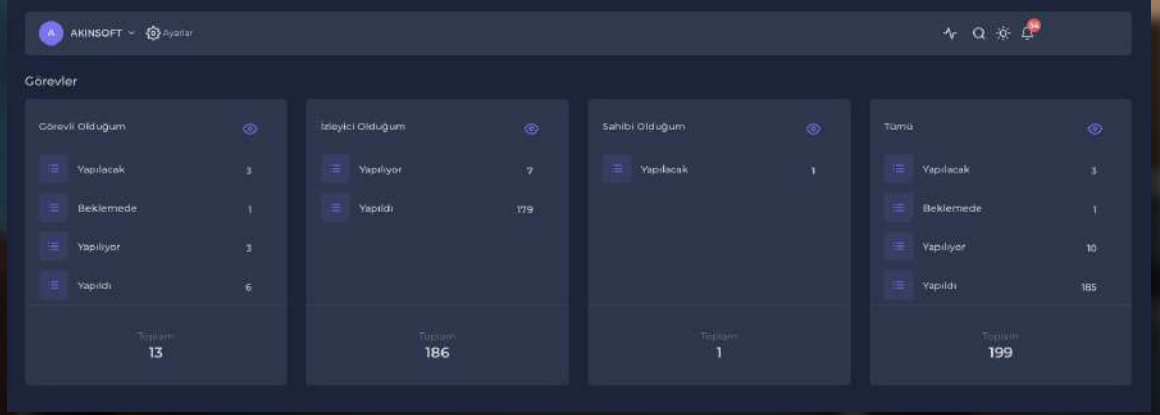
A AKINSOFT Ayarlar

34

Görevler

Görevli Olduğum

Yapılacak 3

Beklemede 1

Yapılıyor 3

Yapıldı 6

Toplam
13

İzleyici Olduğum

Yapılıyor 7

Yapıldı 179

Toplam
186

Sahibi Olduğum

Yapılacak 1

Toplam
1

Tümü

Yapılacak 3

Beklemede 1

Yapılıyor 10

Yapıldı 185

Toplam
199